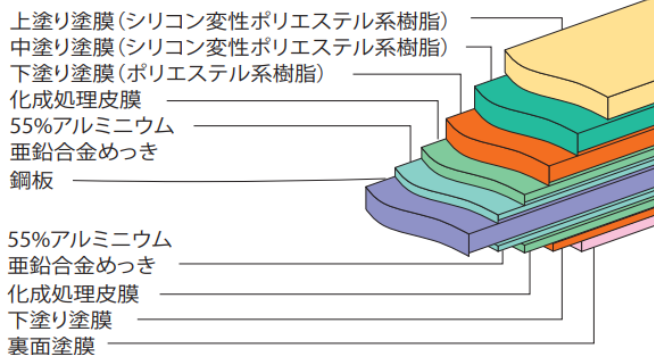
上塗り塗膜（シリコン変性ポリエステル系樹脂）
中塗り塗膜（シリコン変性ポリエステル系樹脂）
下塗り塗膜（ポリエステル系樹脂）
化成処理皮膜
55%アルミニウム
亜鉛合金めっき
鋼板

55%アルミニウム
亜鉛合金めっき
化成処理皮膜
下塗り塗膜
裏面塗膜